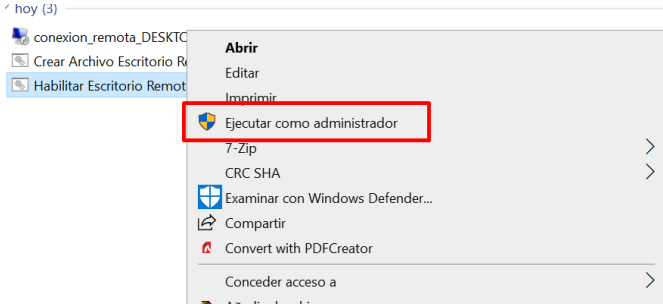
hoy (3)

conexion_remota_DESKTC
Crear Archivo Escritorio R
Habilitar Escritorio Remot

Abrir
Editar
Imprimir
Ejecutar como administrador
7-Zip
CRC SHA
Examinar con Windows Defender...
Compartir
Convert with PDFCreator
Conceder acceso a
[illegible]